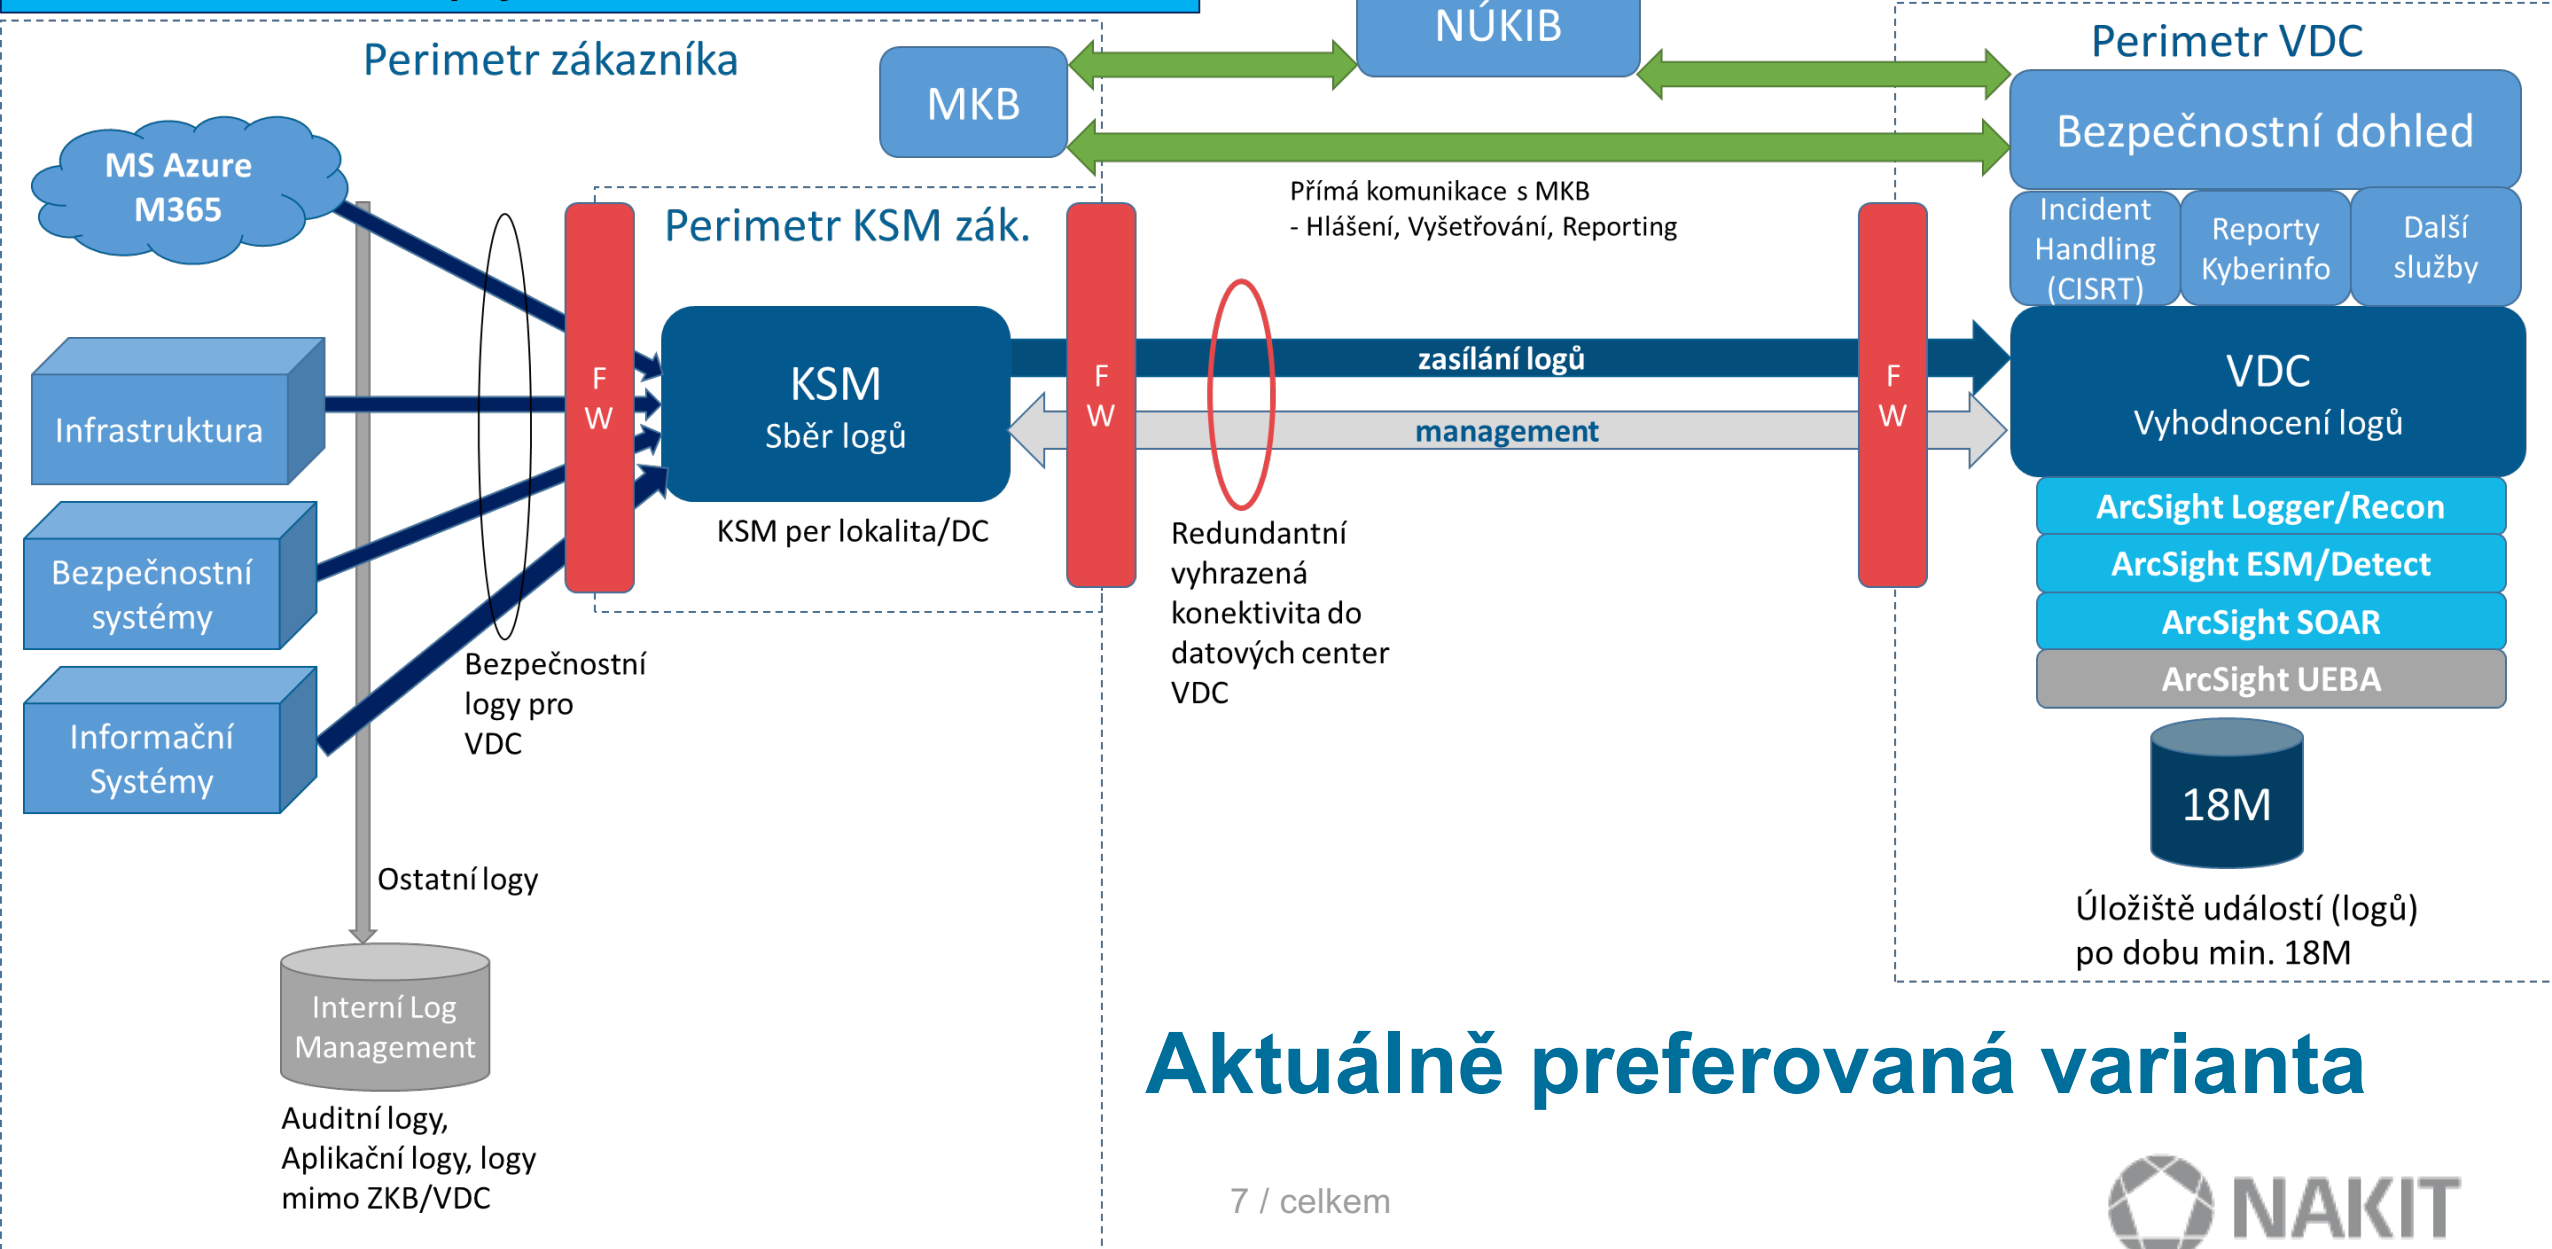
NÚKIB

Perimetr zákazníka

MKB

Perimetr VDC

Bezpečnostní dohled

MS Azure M365

Perimetr KSM zák.

Přímá komunikace s MKB
- Hlášení, Vyšetřování, Reporting

Incident Handling (CISRT)

Reporty Kyberinfo

Další služby

F W

F W

F W

KSM
Sběr logů

zasílání logů

management

VDC
Vyhodnocení logů

Infrastruktura

Bezpečnostní systémy

Informační Systémy

KSM per lokalita/DC

Redundantní vyhrazená konektivita do datových center VDC

ArcSight Logger/Recon

ArcSight ESM/Detect

ArcSight SOAR

ArcSight UEBA

Bezpečnostní logy pro VDC

18M

Ostatní logy

Úložiště událostí (logů) po dobu min. 18M

Interní Log Management

Aktuálně preferovaná varianta

Auditní logy, Aplikační logy, logy mimo ZKB/VDC

7 / celkem

NAKIT